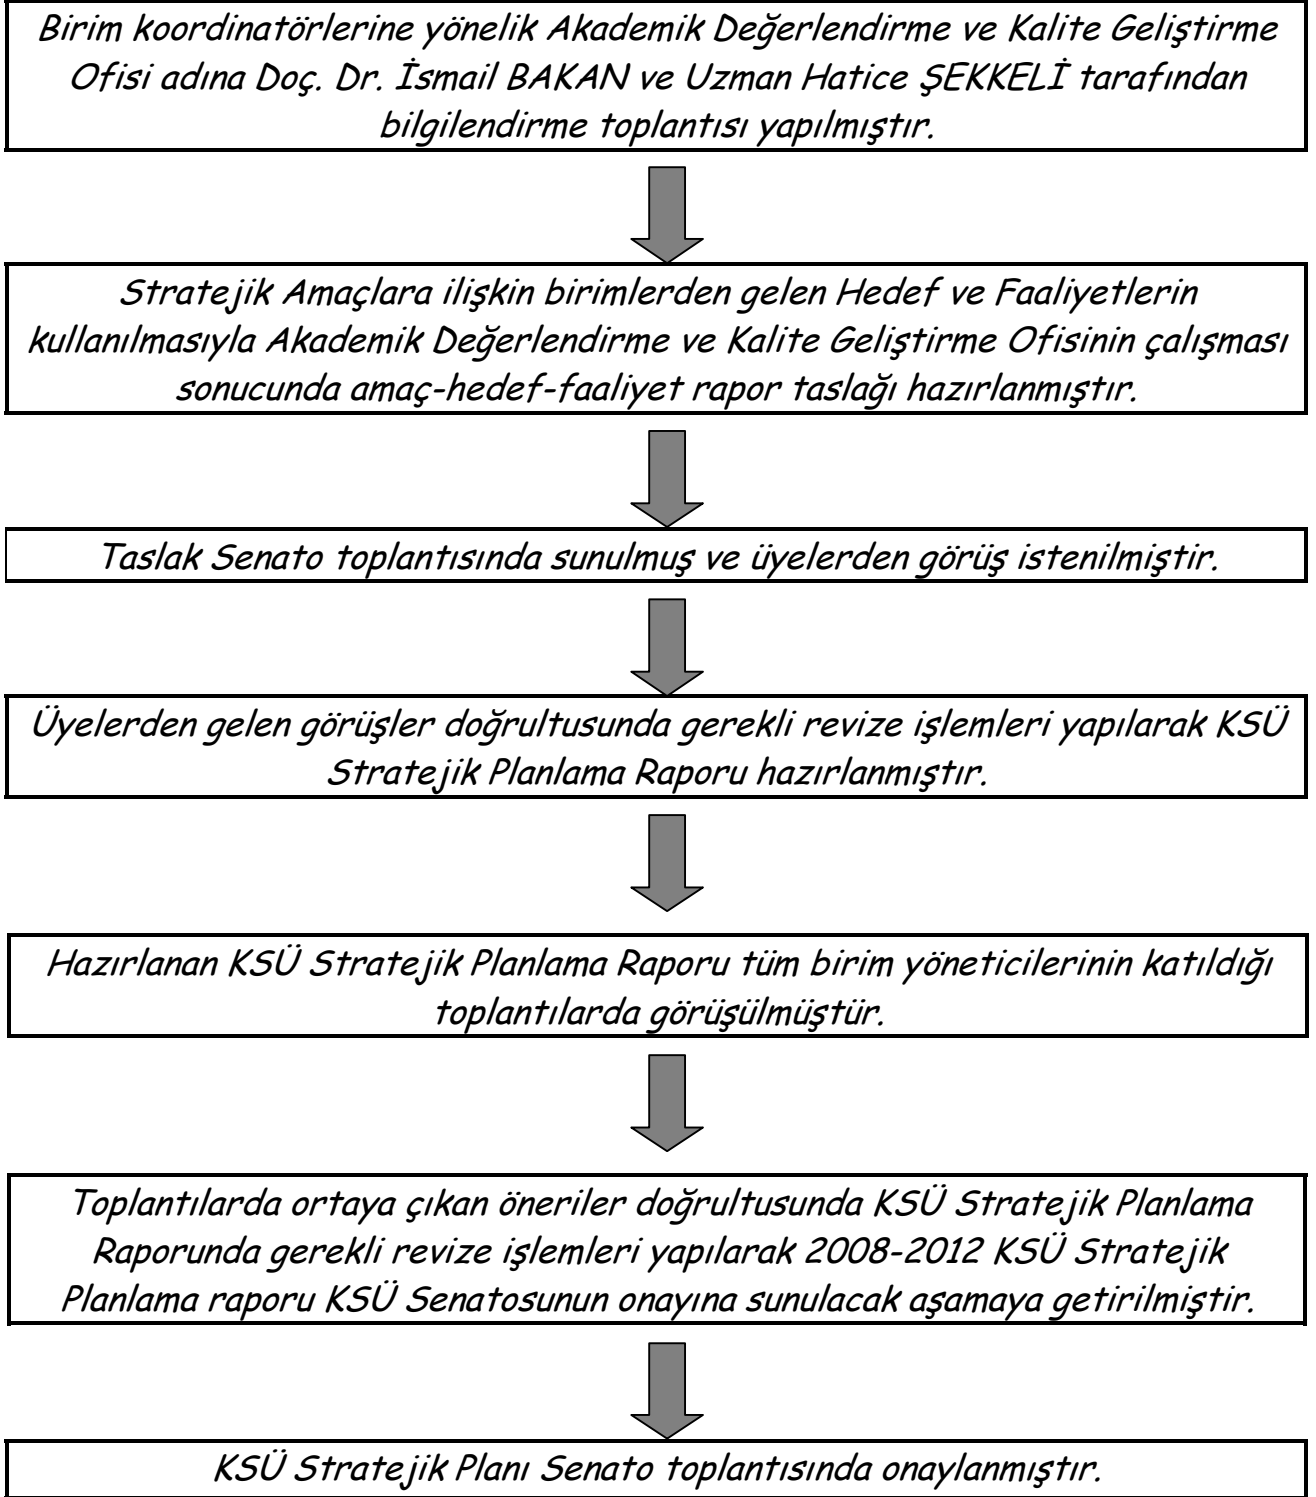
Birim koordinatörlerine yönelik Akademik Değerlendirme ve Kalite Geliştirme Ofisi adına Doç. Dr. İsmail BAKAN ve Uzman Hatice ŞEKKELİ tarafından bilgilendirme toplantısı yapılmıştır.

Stratejik Amaçlara ilişkin birimlerden gelen Hedef ve Faaliyetlerin kullanılmasıyla Akademik Değerlendirme ve Kalite Geliştirme Ofisinin çalışması sonucunda amaç-hedef-faaliyet rapor taslağı hazırlanmıştır.

Taslak Senato toplantısında sunulmuş ve üyelerden görüş istenilmiştir.

Üyelerden gelen görüşler doğrultusunda gerekli revize işlemleri yapılarak KSÜ Stratejik Planlama Raporu hazırlanmıştır.

Hazırlanan KSÜ Stratejik Planlama Raporu tüm birim yöneticilerinin katıldığı toplantılarda görüşülmüştür.

Toplantılarda ortaya çıkan öneriler doğrultusunda KSÜ Stratejik Planlama Raporunda gerekli revize işlemleri yapılarak 2008-2012 KSÜ Stratejik Planlama raporu KSÜ Senatosunun onayına sunulacak aşamaya getirilmiştir.

KSÜ Stratejik Planı Senato toplantısında onaylanmıştır.